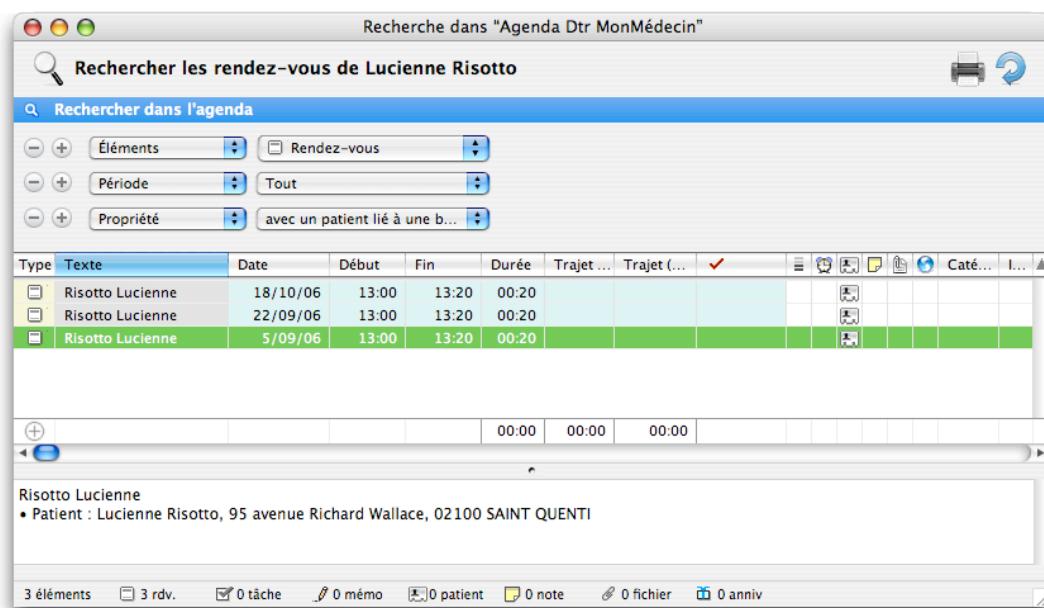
Recherche dans "Agenda Dtr MonMédecin"

Rechercher les rendez-vous de Lucienne Risotto

Rechercher dans l'agenda

Éléments | Rendez-vous

Période | Tout

Propriété | avec un patient lié à une b...

| Type | Texte | Date | Début | Fin | Durée | Trajet ... | Trajet (... | ✓ | | | | | | | Caté... | I... |
|---|---|---|---|---|---|---|---|---|---|---|---|---|---|---|---|---|
| | Risotto Lucienne | 18/10/06 | 13:00 | 13:20 | 00:20 | | | | | | | | | | | |
| | Risotto Lucienne | 22/09/06 | 13:00 | 13:20 | 00:20 | | | | | | | | | | | |
| | Risotto Lucienne | 5/09/06 | 13:00 | 13:20 | 00:20 | | | | | | | | | | | |
| | | | | | 00:00 | 00:00 | 00:00 | | | | | | | | | |

Risotto Lucienne
• Patient : Lucienne Risotto, 95 avenue Richard Wallace, 02100 SAINT QUENTI

3 éléments 3 rdv. 0 tâche 0 mémo 0 patient 0 note 0 fichier 0 anniv